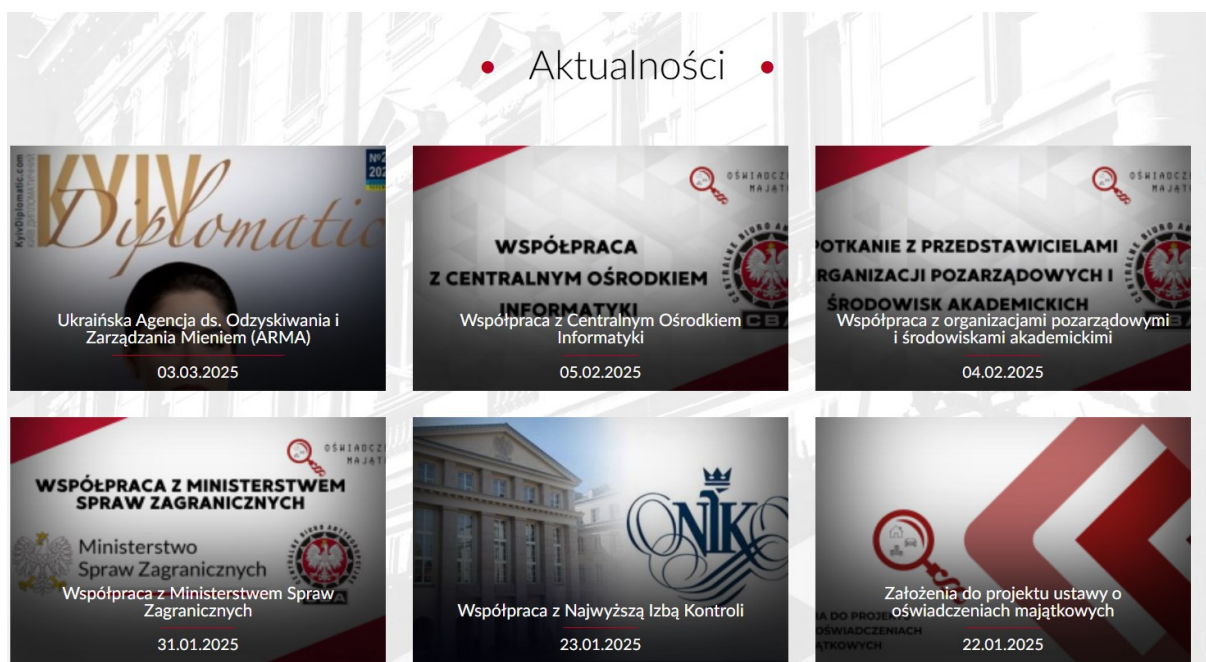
Aktualności

KyivDiplomatic.com
KYIV Diplomatic
Nº 202

Ukraińska Agencja ds. Odzyskiwania i Zarządzania Mieniem (ARMA)

03.03.2025

OŚWIADCZ MAJĄT

WSPÓŁPRACA Z CENTRALNYM OŚRODKIEM INFORMATYKI

CBA

Współpraca z Centralnym Ośrodkiem Informatyki

05.02.2025

OŚWIADCZ MAJĄT

POTKANIE Z PRZEDSTAWICIELAMI ORGANIZACJI POZARZĄDOWYCH I ŚRODOWISK AKADEMICKICH

Współpraca z organizacjami pozarządowymi i środowiskami akademickimi

04.02.2025

OŚWIADCZ MAJĄT

WSPÓŁPRACA Z MINISTERSTWEM SPRAW ZAGRANICZNYCH

Ministerstwo Spraw Zagranicznych

Współpraca z Ministerstwem Spraw Zagranicznych

31.01.2025

NIK

Współpraca z Najwyższą Izbą Kontroli

23.01.2025

IA DO PROJEKT OŚWIADCZENIACH ĄTKOWYCH

Założenia do projektu ustawy o oświadczeniach majątkowych

22.01.2025